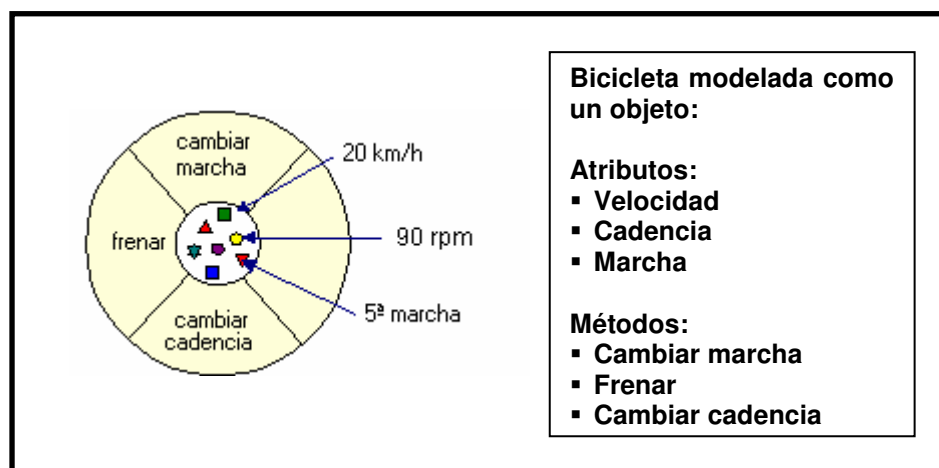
cambiar marcha

frenar

cambiar cadencia

20 km/h

90 rpm

5ª marcha

Bicicleta modelada como un objeto:

Atributos:
- Velocidad
- Cadencia
- Marcha

Métodos:
- Cambiar marcha
- Frenar
- Cambiar cadencia